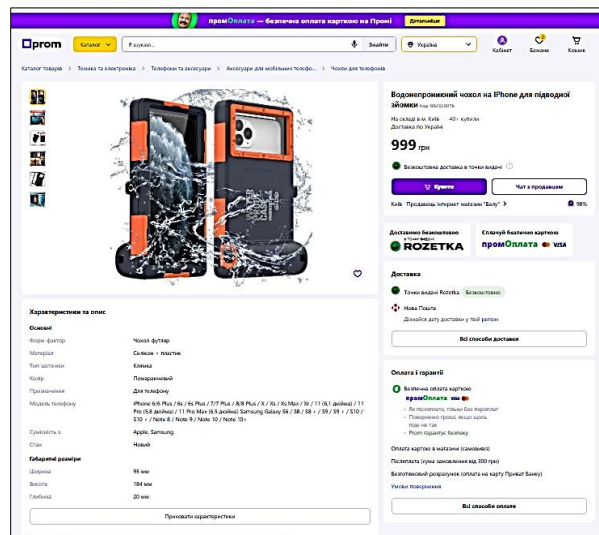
промОплата — безпечна оплата карткою на Промі Детальніше

prom Каталог Я шукаю... Знайти Україна Кабінет Бажане Кошик

Каталог товарів > Техніка та електроніка > Телефони та аксесуари > Аксесуари для мобільних телефо... > Чохли для телефонів

Водонепроникний чохол на IPhone для підводної зйомки Код: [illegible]

На складі в м. Київ 40+ купили
Доставка по Україні

999 грн

Безкоштовна доставка в точки видачі

Купити Чат з продавцем

Київ Продавець інтернет магазин "Балу" 98%

Доставка безкоштовно в точки видачі ROZETKA

Сплачуй безпечно карткою промОплата VISA

Доставка

Точки видачі Rozetka Безкоштовно
Нова Пошта
Дізнайся дату доставки у твій регіон

Всі способи доставки

Оплата і гарантії

Безпечна оплата карткою
промОплата
• Не політилась, гроші без переплат
• Повернемо гроші, якщо щось піде не так
• Prom гарантує безпеку

Оплата карткою в магазині (самовивіз)
Післяплата (сума замовлення від 300 грн)
Безготівковий розрахунок (оплата на карту Приват Банку)
Умови повернення

Всі способи оплати

Характеристики та опис

Основні

| | |
|---|---|
| Форм фактор | Чохол-футляр |
| Матеріал | Силікон + пластик |
| Тип застібки | Клямка |
| Колір | Помаранчевий |
| Призначення | Для телефону |
| Модель телефону | iPhone 6/6 Plus / 6s / 6s Plus / 7/7 Plus / 8/8 Plus / X / Xs / Xs Max / Xr / 11 (6,1 дюйма) / 11 Pro (5,8 дюйма) / 11 Pro Max (6,5 дюйма) Samsung Galaxy S6 / S8 / S8 + / S9 / S9 + / S10 / S10 + / Note 8 / Note 9 / Note 10 / Note 10+ |
| Сумісність з | Apple, Samsung |
| Стан | Новий |

Габаритні розміри

| | |
|---|---|
| Ширина | 95 мм |
| Висота | 184 мм |
| Глибина | 20 мм |

Приховати характеристики